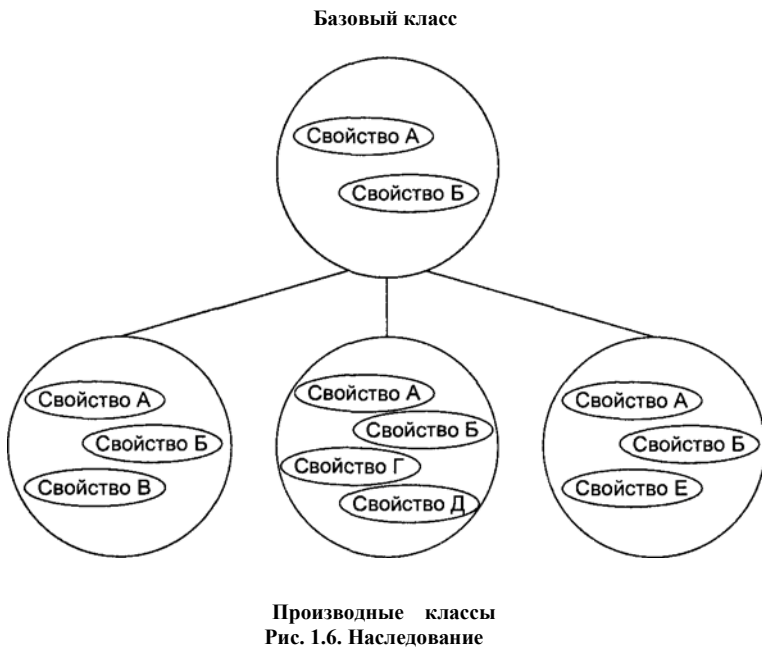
Базовый класс

Свойство А

Свойство Б

Свойство А

Свойство Б

Свойство В

Свойство А

Свойство Б

Свойство Г

Свойство Д

Свойство А

Свойство Б

Свойство Е

Производные классы

Рис. 1.6. Наследование